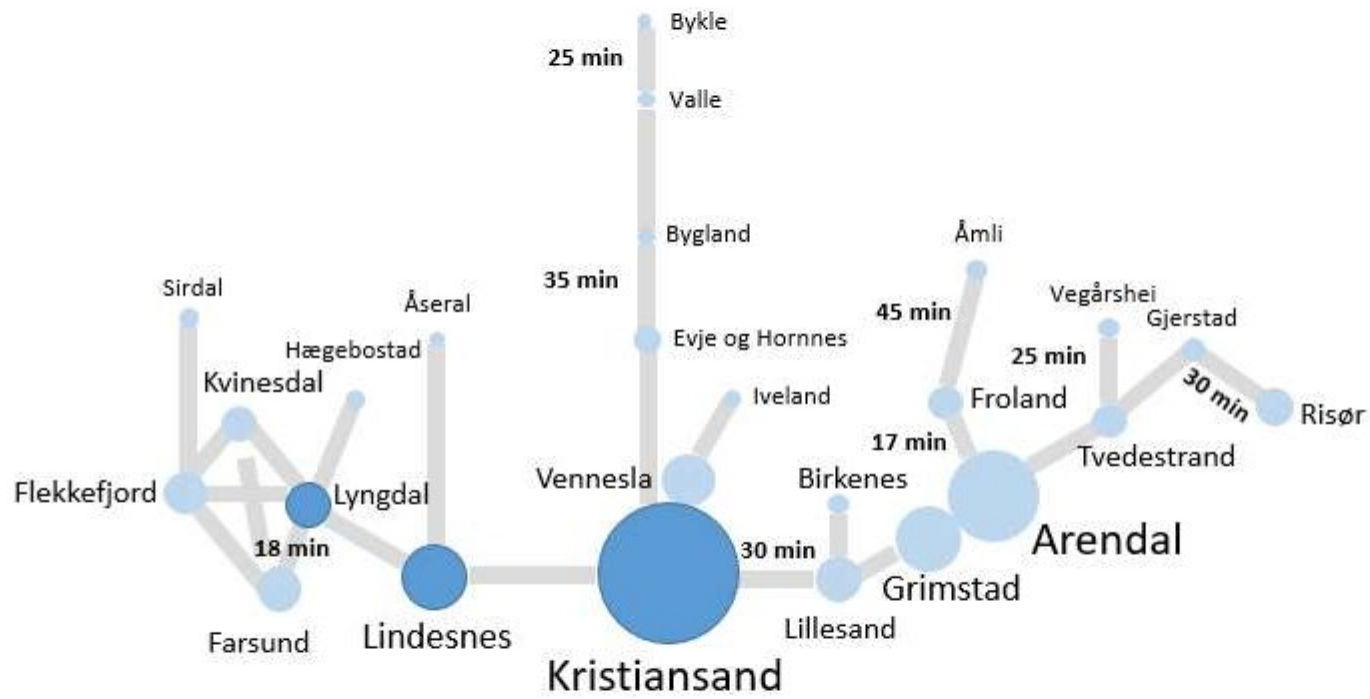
Bykle
25 min
Valle
Bygland
35 min
Evje og Hornnes
Iveland
Åmli
45 min
Froland
17 min
Vegårshei
Gjerstad
25 min
30 min
Risør
Tvedestrand
Sirdal
Åseral
Hægebostad
Kvinesdal
Flekkefjord
Lyngdal
18 min
Farsund
Lindesnes
Vennesla
Birkenes
30 min
Lillesand
Grimstad
Arendal
Kristiansand